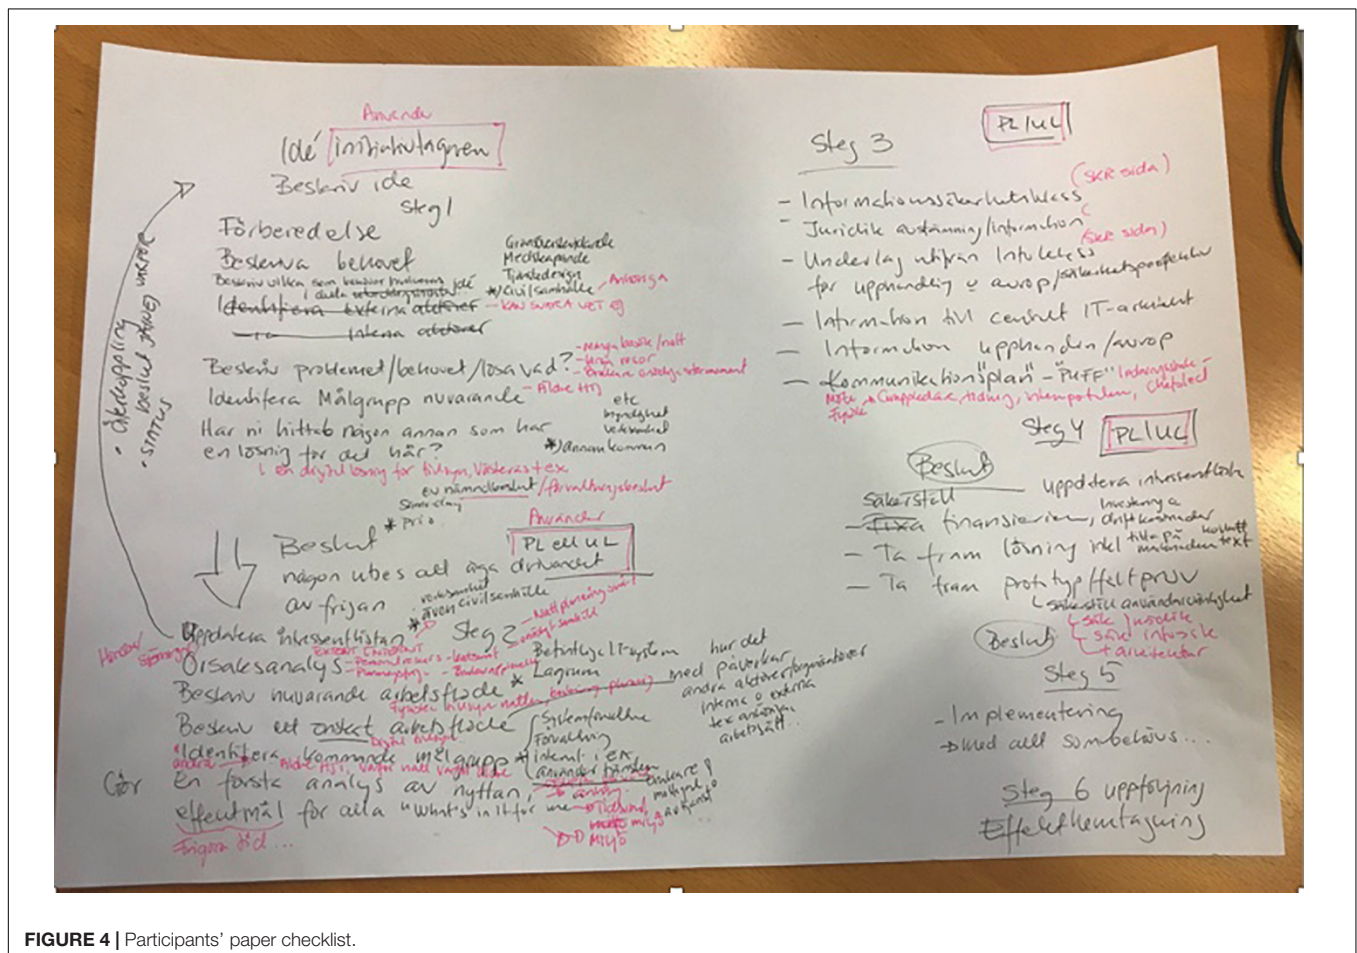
Användare

Idé Initiativtagaren

Beskriv idé

Steg 1

Förberedelse

Bestäm behovet

Beskriv vilka som behöver involveras i idé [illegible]

Identifiera externa aktörer

Interna aktörer

Grundverksamhet
Medskapande
Tjänstedesign
*civilsamhälle

Anhöriga

Kan svara vet ej

Beskriv problemet/behovet/lösa vad?

många brister/natt
långa resor
brukare oroliga otrygga

Identifiera Målgrupp nuvarande

Alla HTJ

Har ni hittat någon annan som har en lösning för det här?

etc
trygghet
lokalbefolkning

*Annan kommun

I en digital lösning för tillsyn, Västerås t ex.

ex nämndbeslut / förvaltningsbeslut

Beslut *Prio

Samverkan

Användare

PL eller UL

någon utses att äga ärendet

av frågan

även civilsamhälle

Uppdatera intressentlistan

Steg 2

Extern Omvärld

Orsaksanalys

Beskriv nuvarande arbetsflöde

Beskriv ett önskat arbetsflöde

Identifiera kommande målgrupp

Gör En första analys av nyttan,

effektmål för alla "what's in it for me"

Frågor till...

Betydelse IT-system
Lagrum

hur det med påverkar
andra aktörer/organisationer
interna o externa
tex arbetssätt

Systemförvaltare
Förvaltning
intern i ex
användare

Miljö

Steg 3

PL/UL

Informationssäkerhetsklass (SKR sida)

Juridik avstämning/information (SKR sida)

Underlag utifrån intressent för upphandling e avrop/säkerhetsprofil

Information till centralt IT-arkitekt

Information upphandling/avrop

Kommunikationsplan "PUFF"

Steg 4

PL/UL

Beslut

Säkerställ

Uppdatera intressentlista

Fixa finansiering, drift

Ta fram lösning inkl

Ta fram prototyp Helt prov

Beslut

Steg 5

Implementering

Steg 6 uppföljning
Effekthemtagning

Skapa inspeksk Åtgärd

Uttveckling beslut direkt

beslut införa utvecklade

status

FIGURE 4 | Participants' paper checklist.